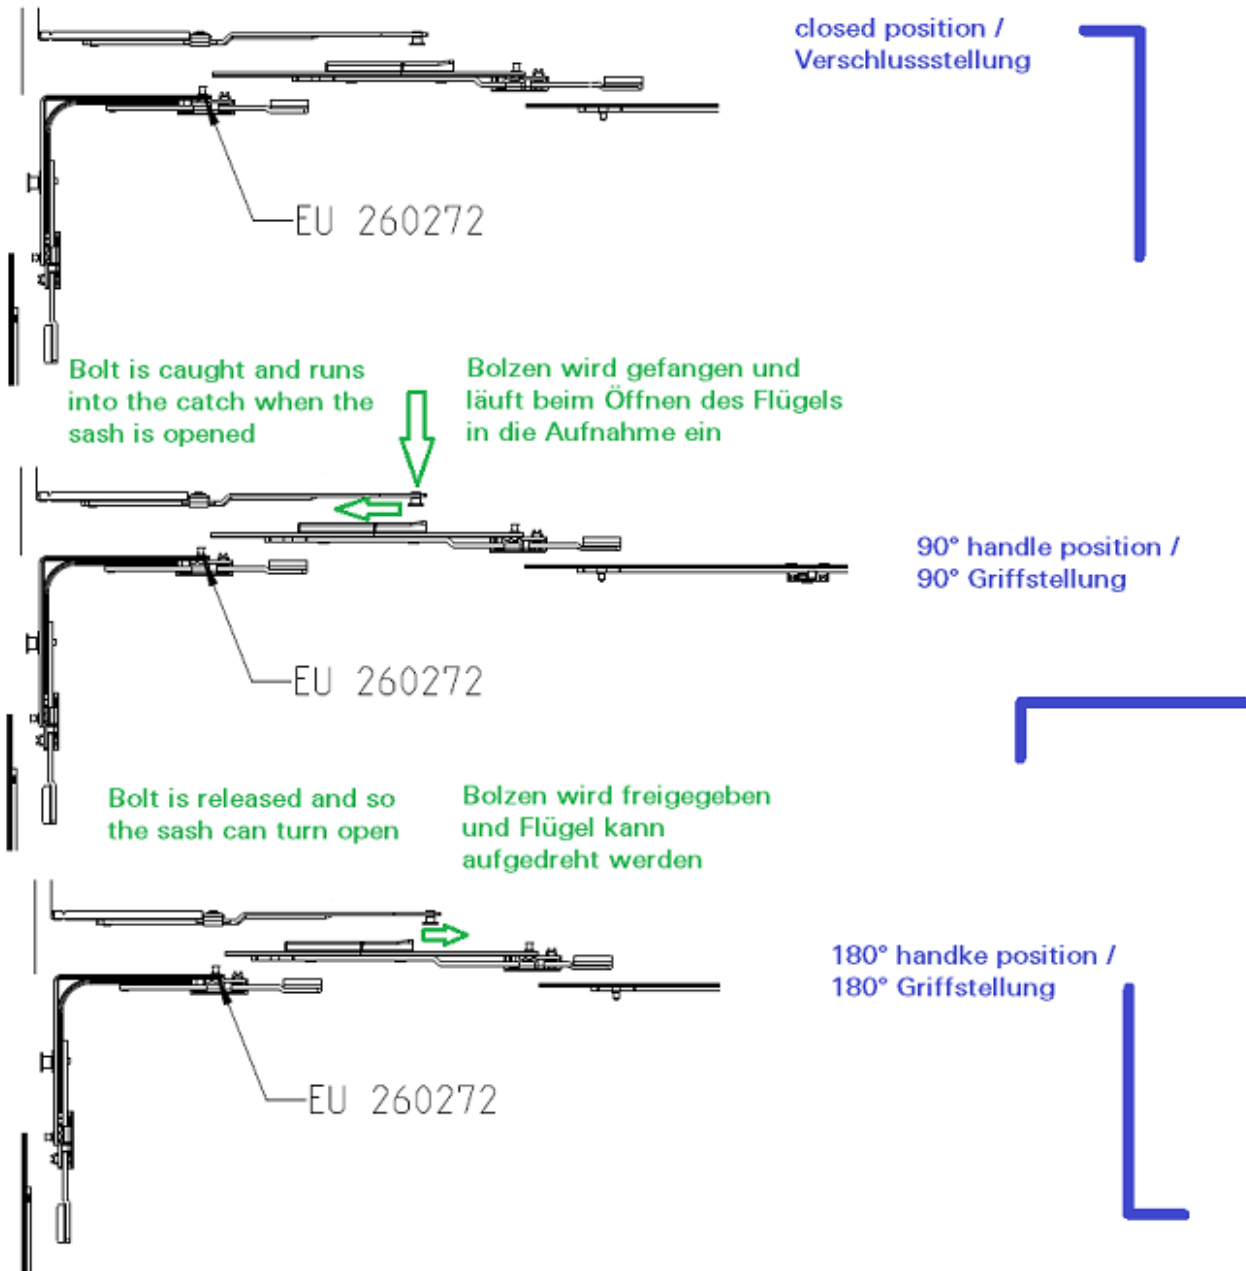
closed position /
Verschlussstellung

EU 260272

Bolt is caught and runs into the catch when the sash is opened

Bolzen wird gefangen und läuft beim Öffnen des Flügels in die Aufnahme ein

90° handle position /
90° Griffstellung

EU 260272

Bolt is released and so the sash can turn open

Bolzen wird freigegeben und Flügel kann aufgedreht werden

180° handke position /
180° Griffstellung

EU 260272